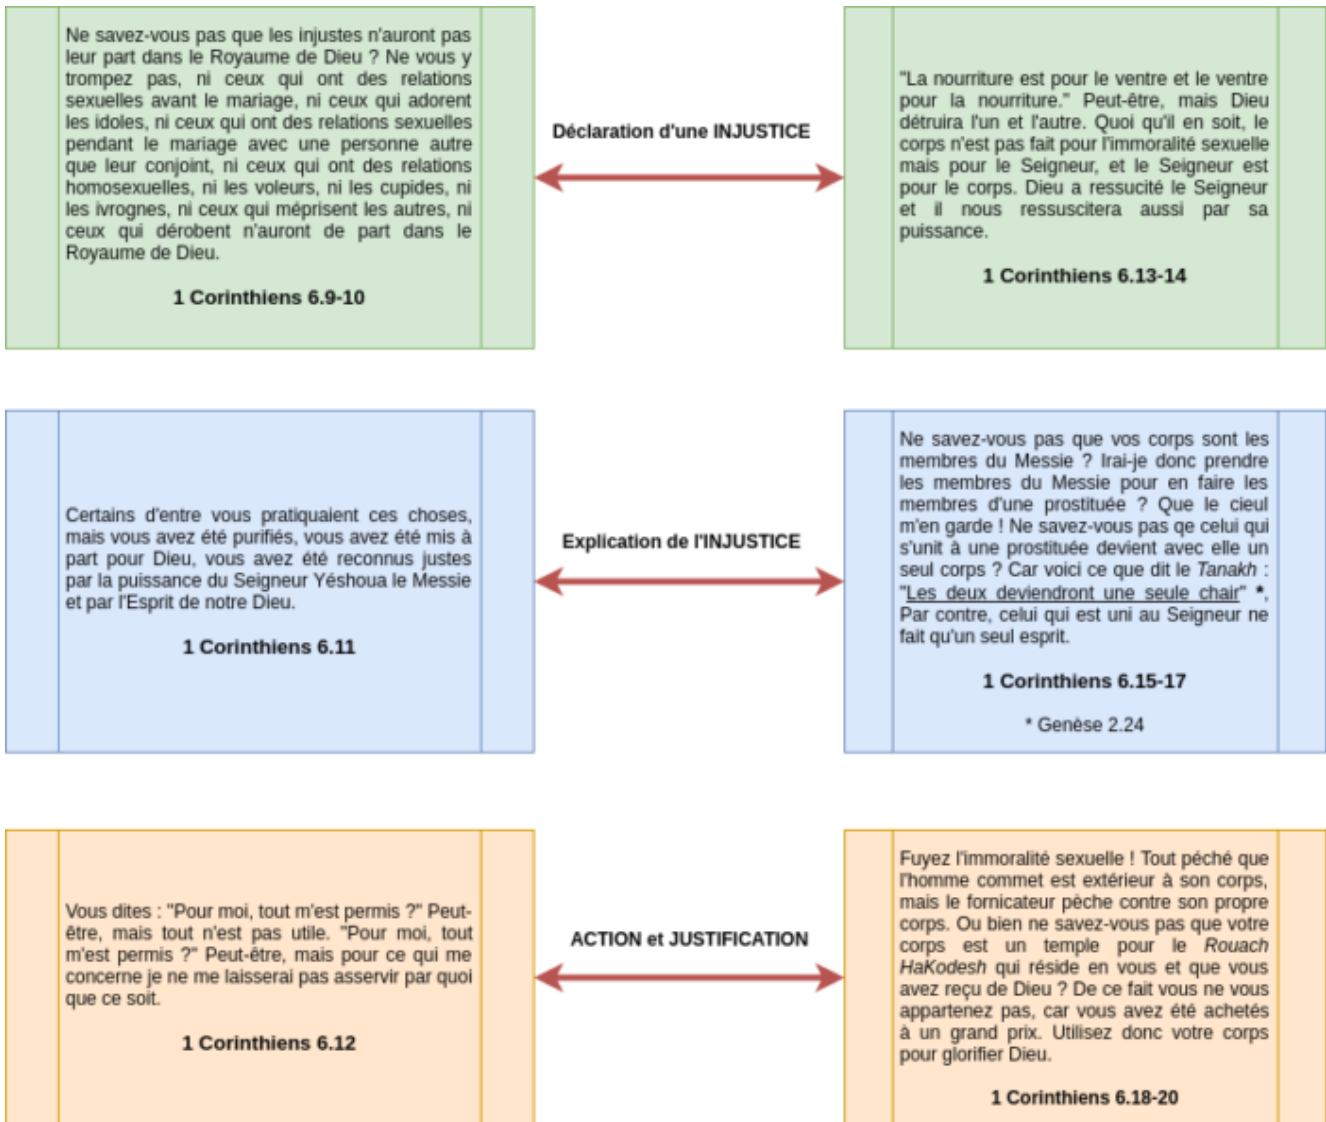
Ne savez-vous pas que les injustes n'auront pas leur part dans le Royaume de Dieu ? Ne vous y trompez pas, ni ceux qui ont des relations sexuelles avant le mariage, ni ceux qui adorent les idoles, ni ceux qui ont des relations sexuelles pendant le mariage avec une personne autre que leur conjoint, ni ceux qui ont des relations homosexuelles, ni les voleurs, ni les cupides, ni les ivrognes, ni ceux qui méprisent les autres, ni ceux qui dérobent n'auront de part dans le Royaume de Dieu.

**1 Corinthiens 6.9-10**

**Déclaration d'une INJUSTICE**

"La nourriture est pour le ventre et le ventre pour la nourriture." Peut-être, mais Dieu détruira l'un et l'autre. Quoi qu'il en soit, le corps n'est pas fait pour l'immoralité sexuelle mais pour le Seigneur, et le Seigneur est pour le corps. Dieu a ressucité le Seigneur et il nous ressuscitera aussi par sa puissance.

**1 Corinthiens 6.13-14**

Certains d'entre vous pratiquaient ces choses, mais vous avez été purifiés, vous avez été mis à part pour Dieu, vous avez été reconnus justes par la puissance du Seigneur Yéshoua le Messie et par l'Esprit de notre Dieu.

**1 Corinthiens 6.11**

**Explication de l'INJUSTICE**

Ne savez-vous pas que vos corps sont les membres du Messie ? Irai-je donc prendre les membres du Messie pour en faire les membres d'une prostituée ? Que le cieul m'en garde ! Ne savez-vous pas qe celui qui s'unit à une prostituée devient avec elle un seul corps ? Car voici ce que dit le *Tanakh* : "Les deux deviendront une seule chair" *. Par contre, celui qui est uni au Seigneur ne fait qu'un seul esprit.

**1 Corinthiens 6.15-17**

* Genèse 2.24

Vous dites : "Pour moi, tout m'est permis ?" Peut-être, mais tout n'est pas utile. "Pour moi, tout m'est permis ?" Peut-être, mais pour ce qui me concerne je ne me laisserai pas asservir par quoi que ce soit.

**1 Corinthiens 6.12**

**ACTION et JUSTIFICATION**

Fuyez l'immoralité sexuelle ! Tout péché que l'homme commet est extérieur à son corps, mais le fornicateur pèche contre son propre corps. Ou bien ne savez-vous pas que votre corps est un temple pour le *Rouach HaKodesh* qui réside en vous et que vous avez reçu de Dieu ? De ce fait vous ne vous appartenez pas, car vous avez été achetés à un grand prix. Utilisez donc votre corps pour glorifier Dieu.

**1 Corinthiens 6.18-20**